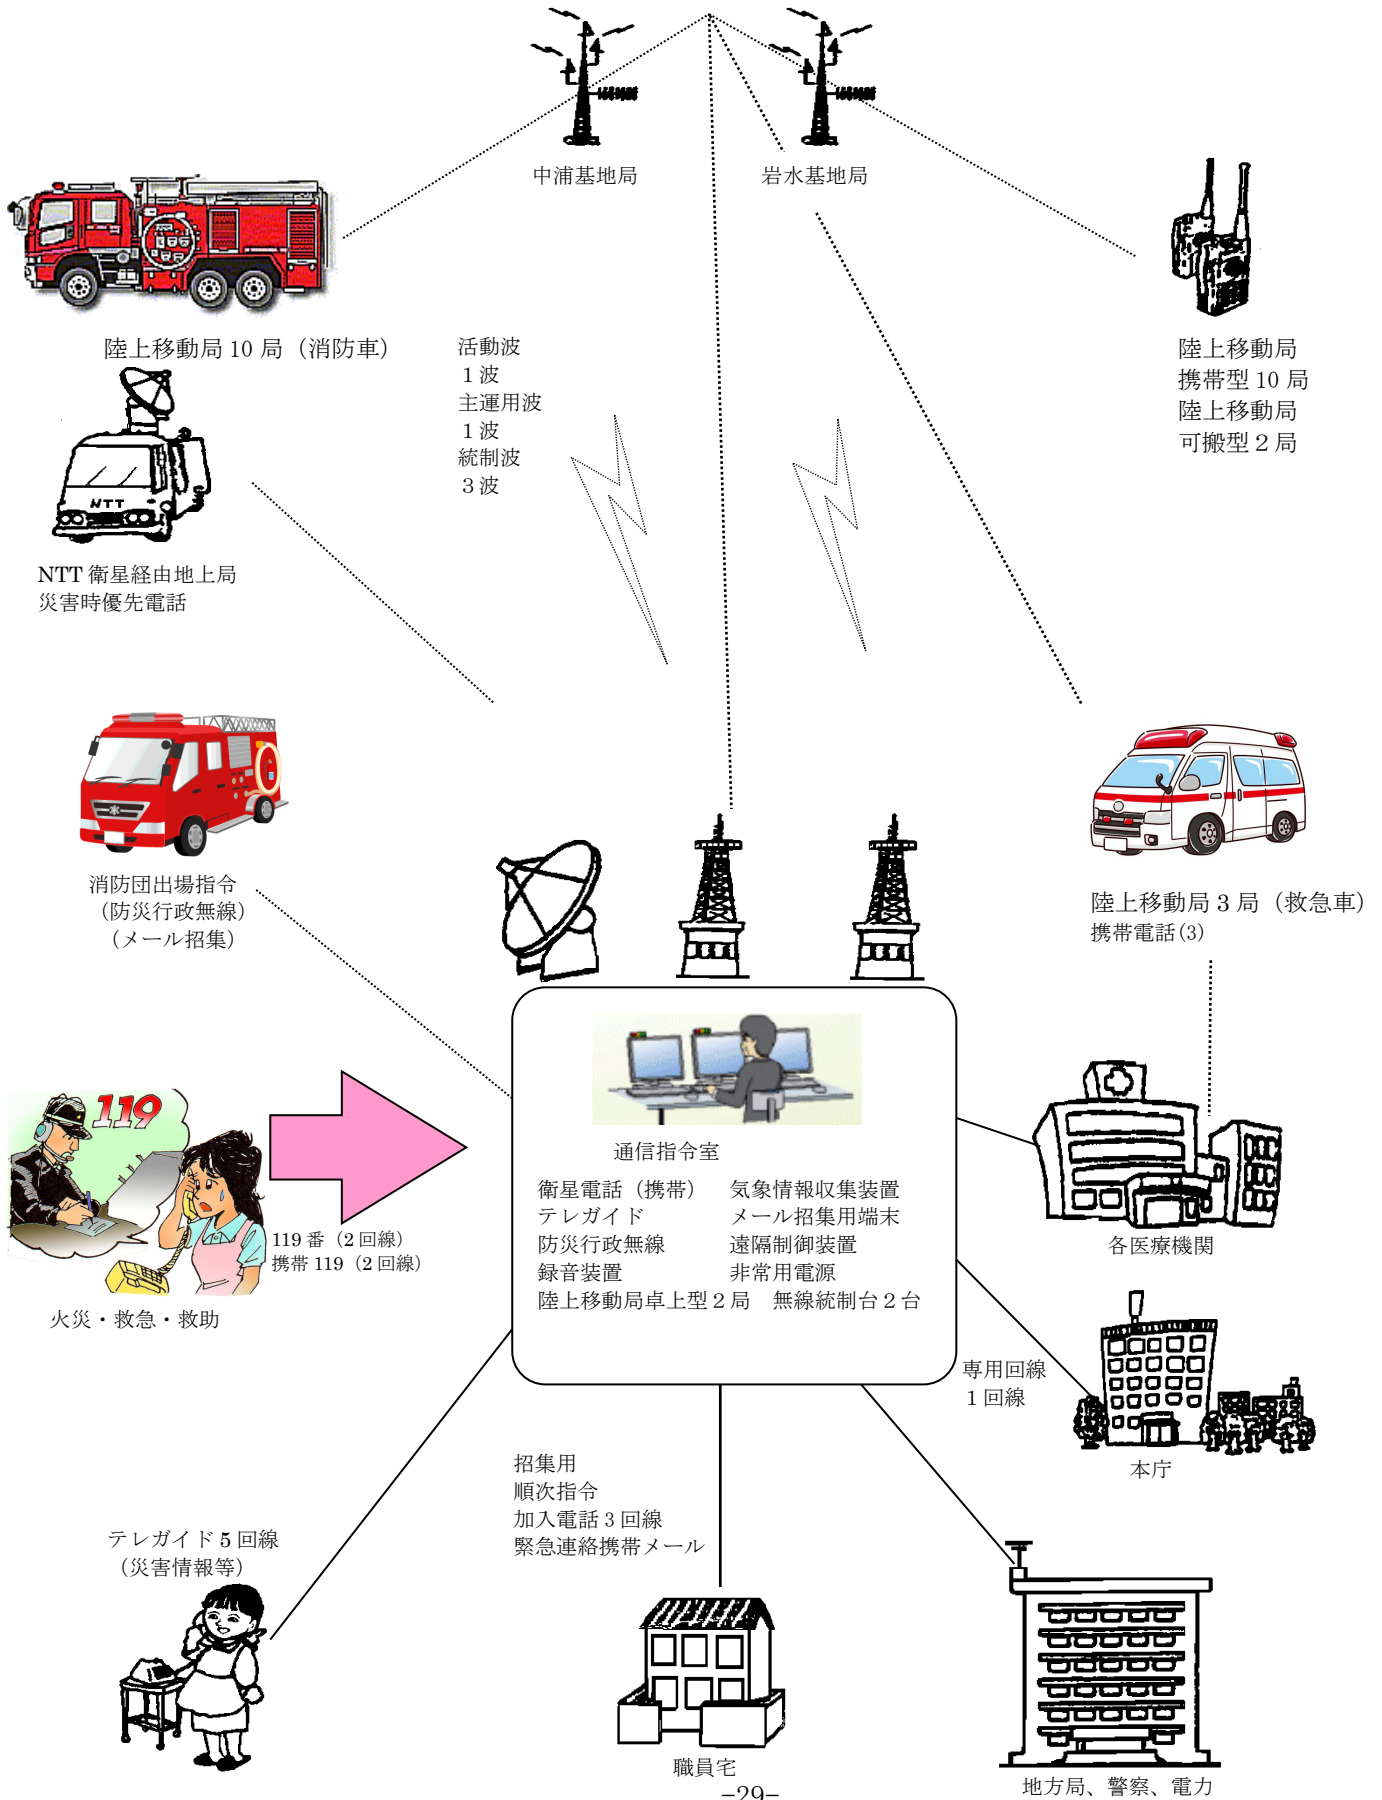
中浦基地局

岩水基地局

陸上移動局 10 局（消防車）

活動波
1 波
主運用波
1 波
統制波
3 波

陸上移動局
携帯型 10 局
陸上移動局
可搬型 2 局

NTT

NTT 衛星経由地上局
災害時優先電話

消防団出場指令
（防災行政無線）
（メール招集）

陸上移動局 3 局（救急車）
携帯電話(3)

119

通信指令室

衛星電話（携帯）
テレガイド
防災行政無線
録音装置
陸上移動局卓上型 2 局

気象情報収集装置
メール招集用端末
遠隔制御装置
非常用電源
無線統制台 2 台

各医療機関

119 番（2 回線）
携帯 119（2 回線）

火災・救急・救助

専用回線
1 回線

本庁

招集用
順次指令
加入電話 3 回線
緊急連絡携帯メール

テレガイド 5 回線
（災害情報等）

職員宅

地方局、警察、電力

−29−